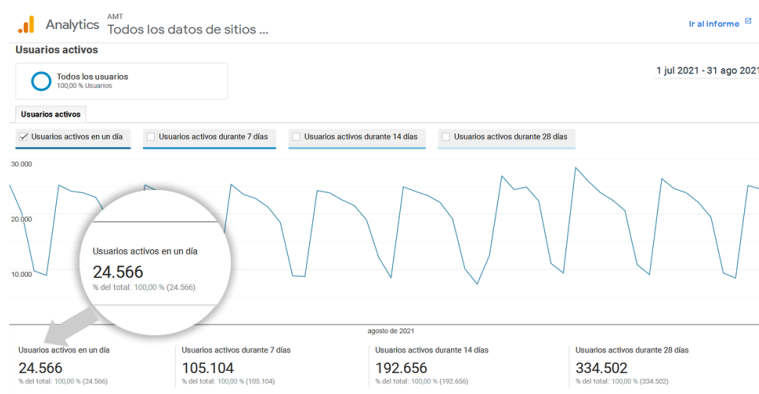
Analytics AMT Todos los datos de sitios ...

Ir al informe

Usuarios activos

Todos los usuarios
100,00 % Usuarios

1 jul 2021 - 31 ago 2021

Usuarios activos

Usuarios activos en un día
Usuarios activos durante 7 días
Usuarios activos durante 14 días
Usuarios activos durante 28 días

30.000
20.000
10.000

Usuarios activos en un día
24.566
% del total: 100,00 % (24.566)

agosto de 2021

Usuarios activos en un día
24.566
% del total: 100,00 % (24.566)

Usuarios activos durante 7 días
105.104
% del total: 100,00 % (105.104)

Usuarios activos durante 14 días
192.656
% del total: 100,00 % (192.656)

Usuarios activos durante 28 días
334.502
% del total: 100,00 % (334.502)